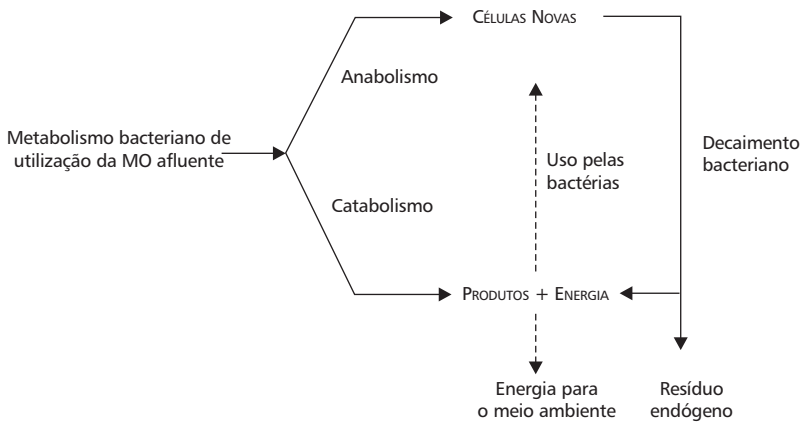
Células Novas

Anabolismo

Metabolismo bacteriano de utilização da MO afluente

Uso pelas bactérias

Decaimento bacteriano

Catabolismo

Produtos + Energia

Energia para o meio ambiente

Resíduo endógeno